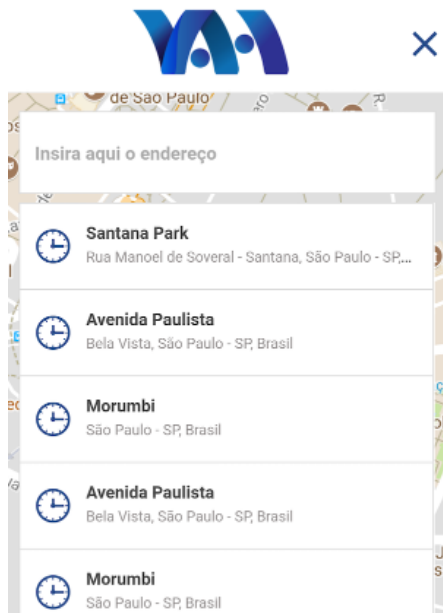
×

de São Paulo

Insira aqui o endereço

Santana Park
Rua Manoel de Soveral - Santana, São Paulo - SP,...

Avenida Paulista
Bela Vista, São Paulo - SP, Brasil

Morumbi
São Paulo - SP, Brasil

Avenida Paulista
Bela Vista, São Paulo - SP, Brasil

Morumbi
São Paulo - SP, Brasil